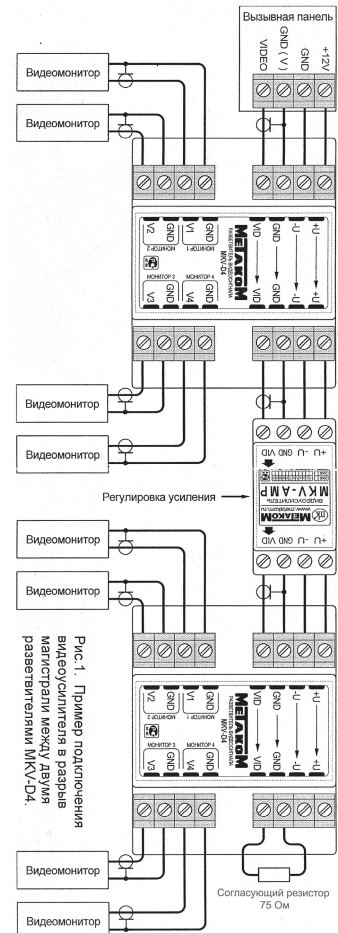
Вызывная панель
VIDEO
GND (V)
GND
+12V

Видеомонитор
Видеомонитор

МЕТАКОМ
РАЗВЕТВИТЕЛЬ ВИДЕОСИГНАЛА
MKV-D4
V2
GND
МОНИТОР 2
V1
GND
МОНИТОР 1
V3
GND
МОНИТОР 3
V4
GND
МОНИТОР 4
VID
VID
GND
GND
-U
-U
+U
+U

Видеомонитор
Видеомонитор

МК
МЕТАКОМ
ВИДЕОУСИЛИТЕЛЬ
www.metakom.ru
MKV-AMP
+U -U GND VID
+U -U GND VID

Регулировка усиления

Видеомонитор
Видеомонитор

МЕТАКОМ
РАЗВЕТВИТЕЛЬ ВИДЕОСИГНАЛА
MKV-D4
V2
GND
МОНИТОР 2
V1
GND
МОНИТОР 1
V3
GND
МОНИТОР 3
V4
GND
МОНИТОР 4
VID
VID
GND
GND
-U
-U
+U
+U

Рис.1. Пример подключения видеоусилителя в разрыв магистрали между двумя разветвителями MKV-D4.

Согласующий резистор 75 Ом

Видеомонитор
Видеомонитор